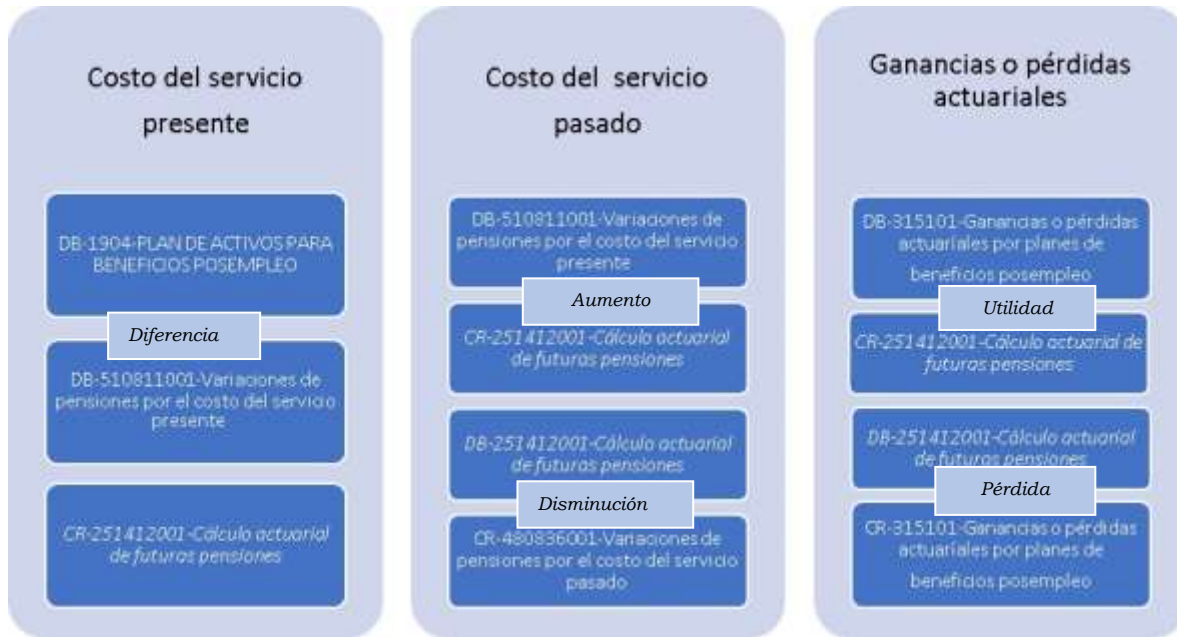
Costo del servicio presente

DB-1904-PLAN DE ACTIVOS PARA BENEFICIOS POSEMPLEO

Diferencia

DB-510811001-Variaciones de pensiones por el costo del servicio presente

CR-251412001-Cálculo actuarial de futuras pensiones

Costo del servicio pasado

DB-510811001-Variaciones de pensiones por el costo del servicio presente

Aumento

CR-251412001-Cálculo actuarial de futuras pensiones

DB-251412001-Cálculo actuarial de futuras pensiones

Disminución

CR-480836001-Variaciones de pensiones por el costo del servicio pasado

Ganancias o pérdidas actuariales

DB-315101-Ganancias o pérdidas actuariales por planes de beneficios posempleo

Utilidad

CR-251412001-Cálculo actuarial de futuras pensiones

DB-251412001-Cálculo actuarial de futuras pensiones

Pérdida

CR-315101-Ganancias o pérdidas actuariales por planes de beneficios posempleo